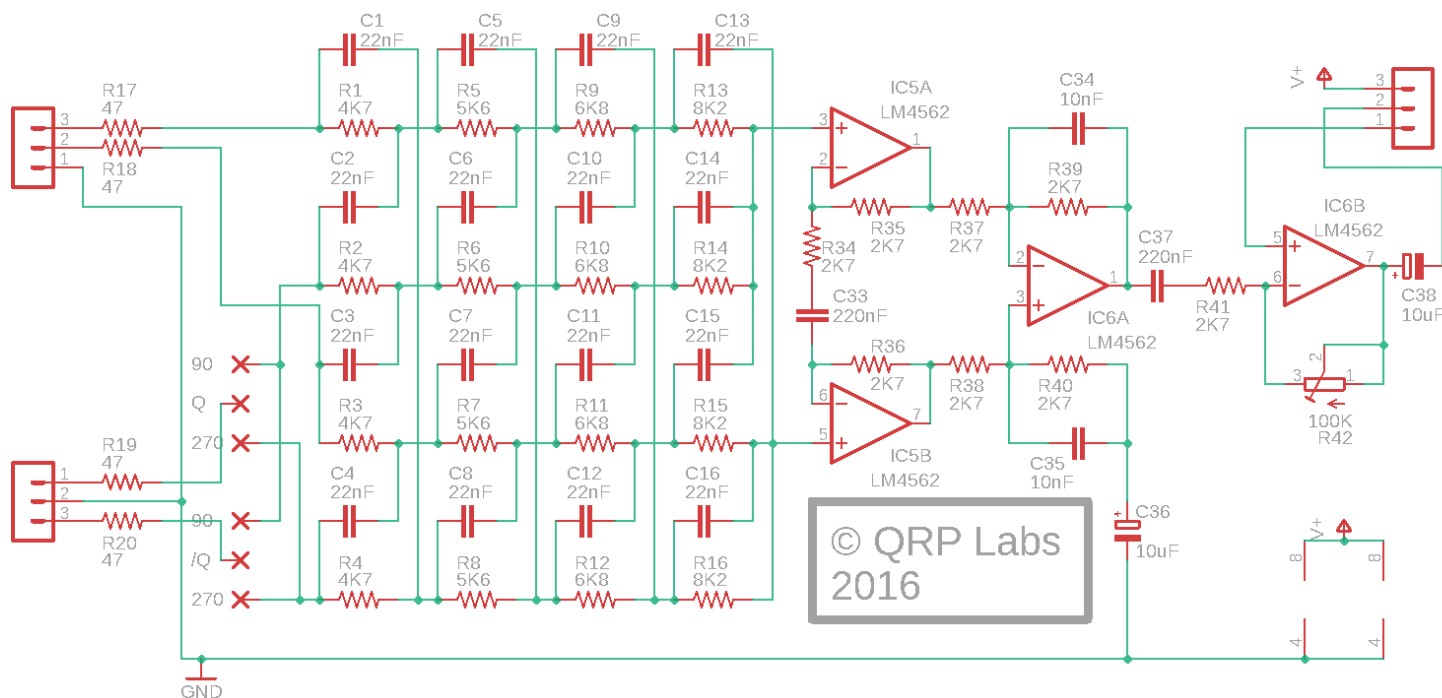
C1 22nF
C5 22nF
C9 22nF
C13 22nF

R17 47
R18 47
3
2
1

R1 4K7
R5 5K6
R9 6K8
R13 8K2

C2 22nF
C6 22nF
C10 22nF
C14 22nF

R2 4K7
R6 5K6
R10 6K8
R14 8K2

C3 22nF
C7 22nF
C11 22nF
C15 22nF

R3 4K7
R7 5K6
R11 6K8
R15 8K2

C4 22nF
C8 22nF
C12 22nF
C16 22nF

R4 4K7
R8 5K6
R12 6K8
R16 8K2

90
Q
270
90
/Q
270

R19 47
R20 47
1
2
3

GND

IC5A
LM4562
3
2
1

R34 2K7
R35 2K7
R37 2K7
C33 220nF
R36 2K7
R38 2K7
6
5
7
IC5B
LM4562

C34 10nF
R39 2K7
2
3
1
IC6A
LM4562
R40 2K7
C35 10nF
C36 10uF

C37 220nF
R41 2K7
IC6B
LM4562
5
6
7
C38 10uF
2
3
1
100K
R42

V+
3
2
1

© QRP Labs 2016

V+
8
8
4
4